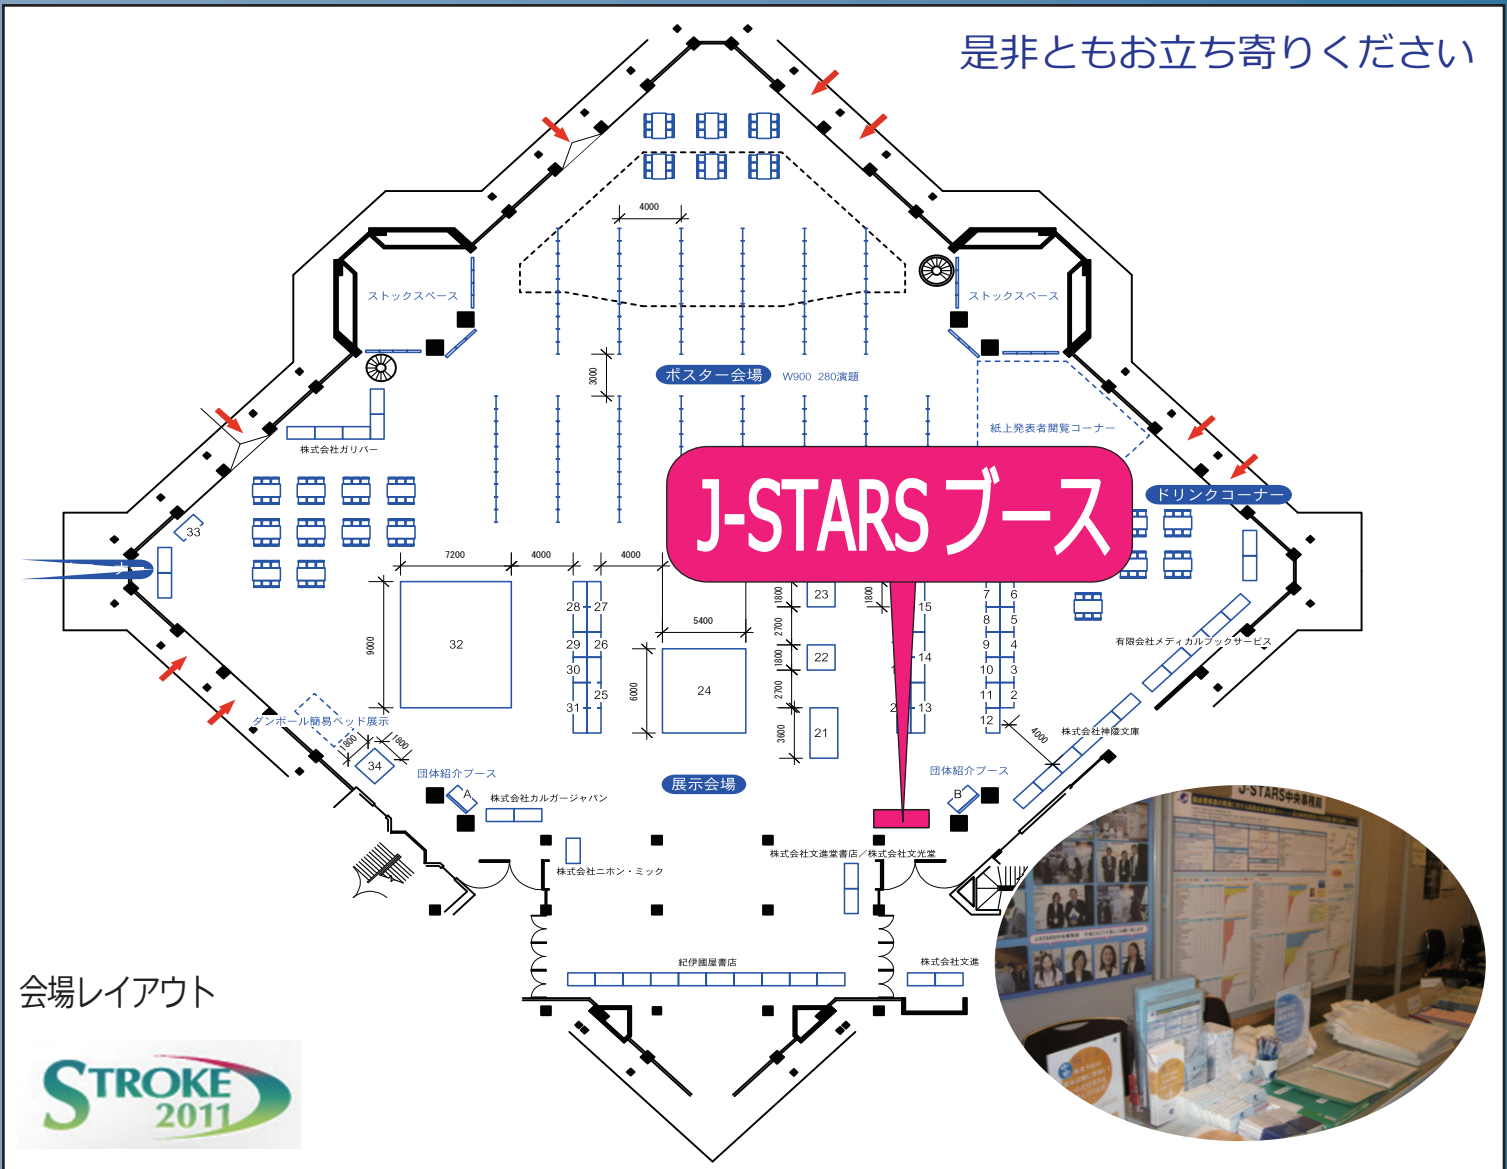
是非ともお立ち寄りください

4000

ストックスペース

ストックスペース

3000

ポスター会場 W900 280演題

紙上発表者閲覧コーナー

株式会社ガリバー

J-STARS ブース

ドリンクコーナー

33

7200 4000 4000

5400

1800 23 1800 15

28 27

7 6

8 5

9000 32

29 26

2700

9 4

1800 22 14

30

6000 24

10 3

25

2700

11 2

31

3600 21

2 13

12

有限会社メディカルブックサービス

4000

株式会社神陵文庫

ダンボール簡易ベッド展示

1800 1800

34

団体紹介ブース

展示会場

団体紹介ブース

A

B

株式会社カルガージャパン

株式会社文進堂書店／株式会社文光堂

株式会社ニホン・ミック

紀伊國屋書店

株式会社文進

会場レイアウト

STROKE 2011

J-STARS中央事務局